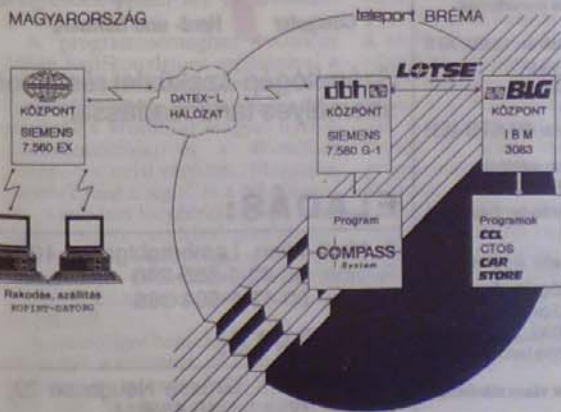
MAGYARORSZÁG

teleport BRÉMA

KÖZPONT
SIEMENS
7.560 EX

DATEX-L
HÁLÓZAT

dbh
KÖZPONT
SIEMENS
7.580 G-1

LOTSE

BLG
KÖZPONT
I B M
3083

Program
COMPASS
System

Programok
CCL
CTOS
CAR
STORE

Rakodás, szállítás
HUNGAROCAMION